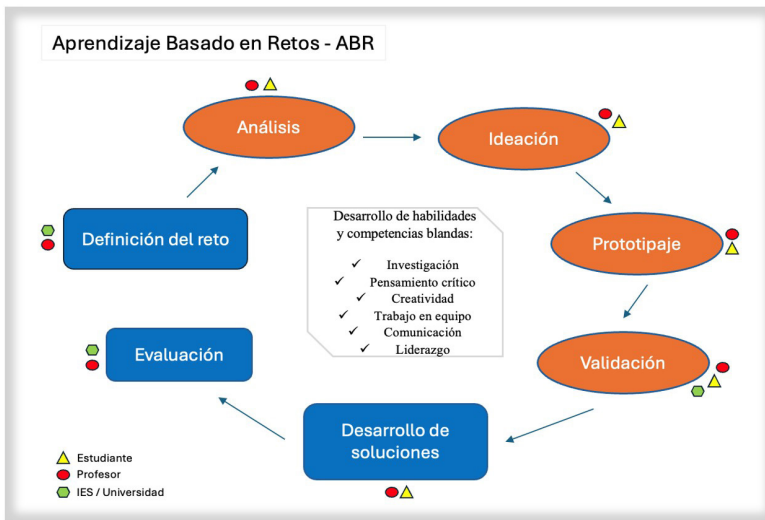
Aprendizaje Basado en Retos - ABR

Análisis

Ideación

Prototipaje

Validación

Desarrollo de soluciones

Evaluación

Definición del reto

Desarrollo de habilidades y competencias blandas:
✓ Investigación
✓ Pensamiento crítico
✓ Creatividad
✓ Trabajo en equipo
✓ Comunicación
✓ Liderazgo

Estudiante
Profesor
IES / Universidad